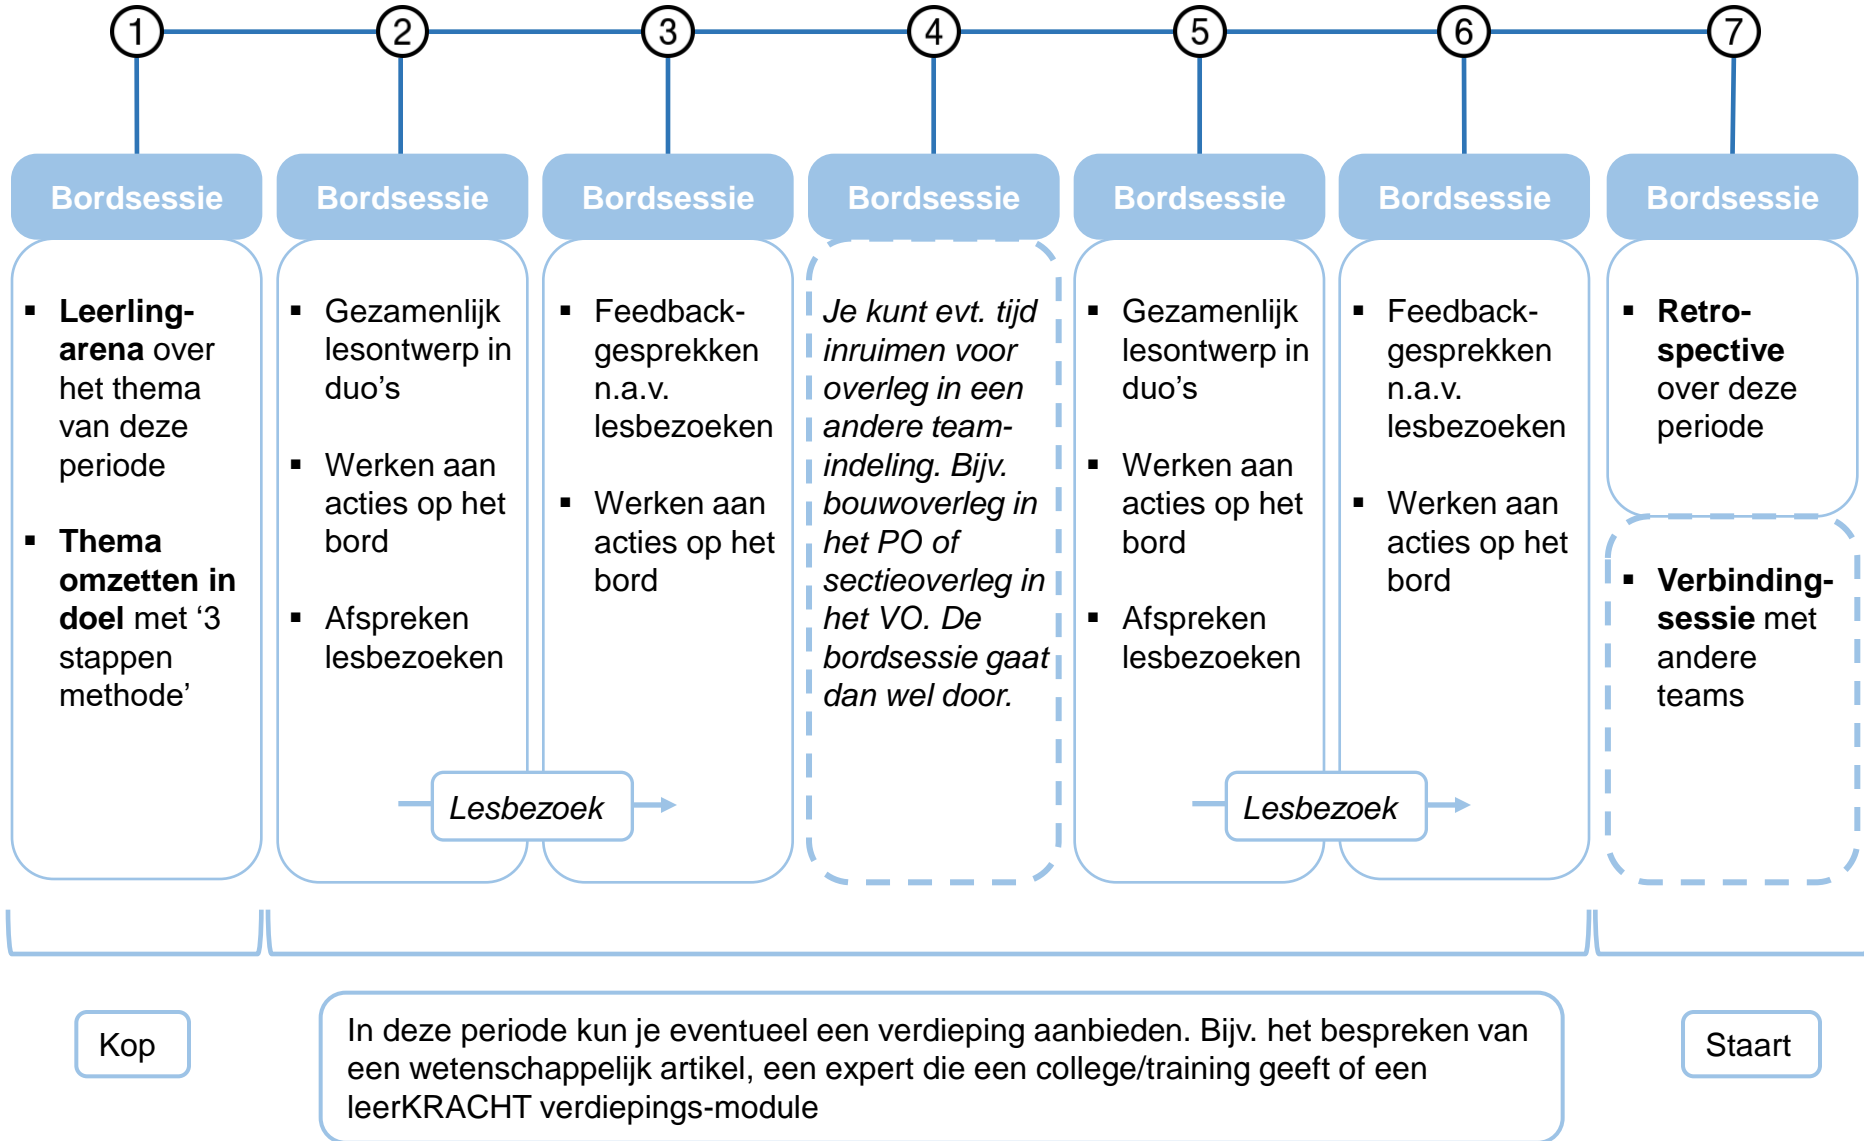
1 2 3 4 5 6 7

Bordsessie
- **Leerling-arena** over het thema van deze periode
- **Thema omzetten in doel** met ‘3 stappen methode’

Bordsessie
- Gezamenlijk lesontwerp in duo’s
- Werken aan acties op het bord
- Afspreken lesbezoeken

Lesbezoek

Bordsessie
- Feedback-gesprekken n.a.v. lesbezoeken
- Werken aan acties op het bord

Bordsessie
*Je kunt evt. tijd inruimen voor overleg in een andere team-indeling. Bijv. bouwoverleg in het PO of sectieoverleg in het VO. De bordsessie gaat dan wel door.*

Bordsessie
- Gezamenlijk lesontwerp in duo’s
- Werken aan acties op het bord
- Afspreken lesbezoeken

Lesbezoek

Bordsessie
- Feedback-gesprekken n.a.v. lesbezoeken
- Werken aan acties op het bord

Bordsessie
- **Retro-spective** over deze periode
- **Verbinding-sessie** met andere teams

Kop

In deze periode kun je eventueel een verdieping aanbieden. Bijv. het bespreken van een wetenschappelijk artikel, een expert die een college/training geeft of een leerKRACHT verdiepings-module

Staart